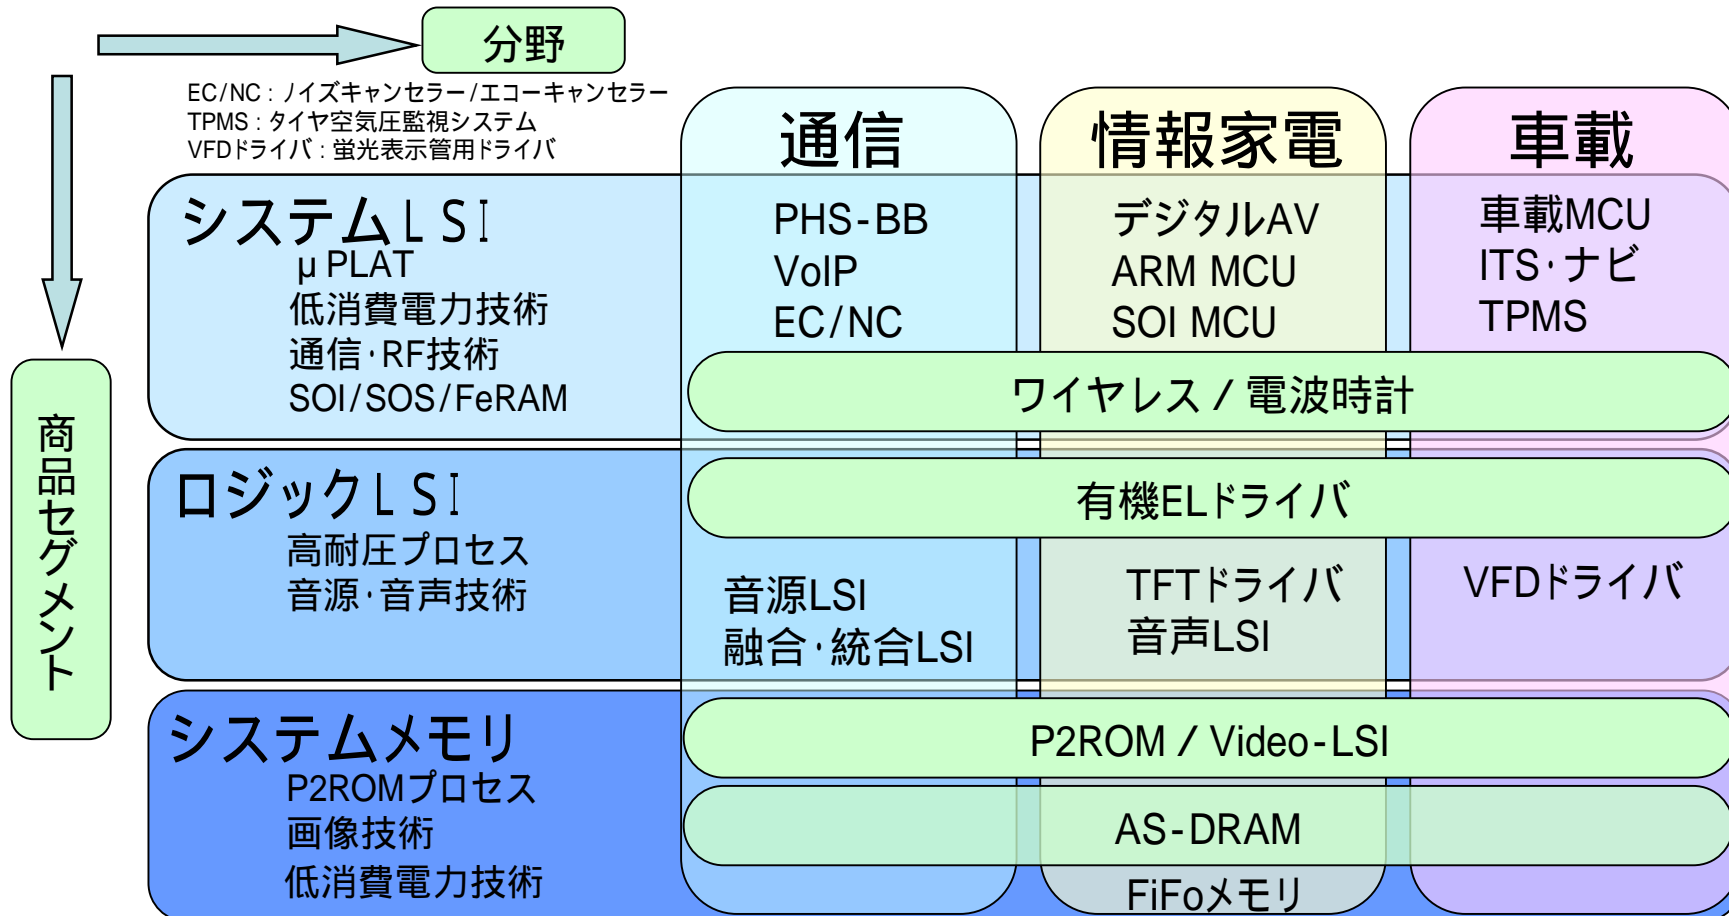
分野

EC/NC：ノイズキャンセラー/エコーキャンセラー
TPMS：タイヤ空気圧監視システム
VFDドライバ：蛍光表示管用ドライバ

商品セグメント

通信

情報家電

車載

システムＬＳＩ
μ PLAT
低消費電力技術
通信･RF技術
SOI/SOS/FeRAM

PHS-BB
VoIP
EC/NC

デジタルAV
ARM MCU
SOI MCU

車載MCU
ITS･ナビ
TPMS

ワイヤレス / 電波時計

ロジックＬＳＩ
高耐圧プロセス
音源･音声技術

有機ELドライバ

音源LSI
融合･統合LSI

TFTドライバ
音声LSI

VFDドライバ

システムメモリ
P2ROMプロセス
画像技術
低消費電力技術

P2ROM / Video-LSI

AS-DRAM

FiFoメモリ